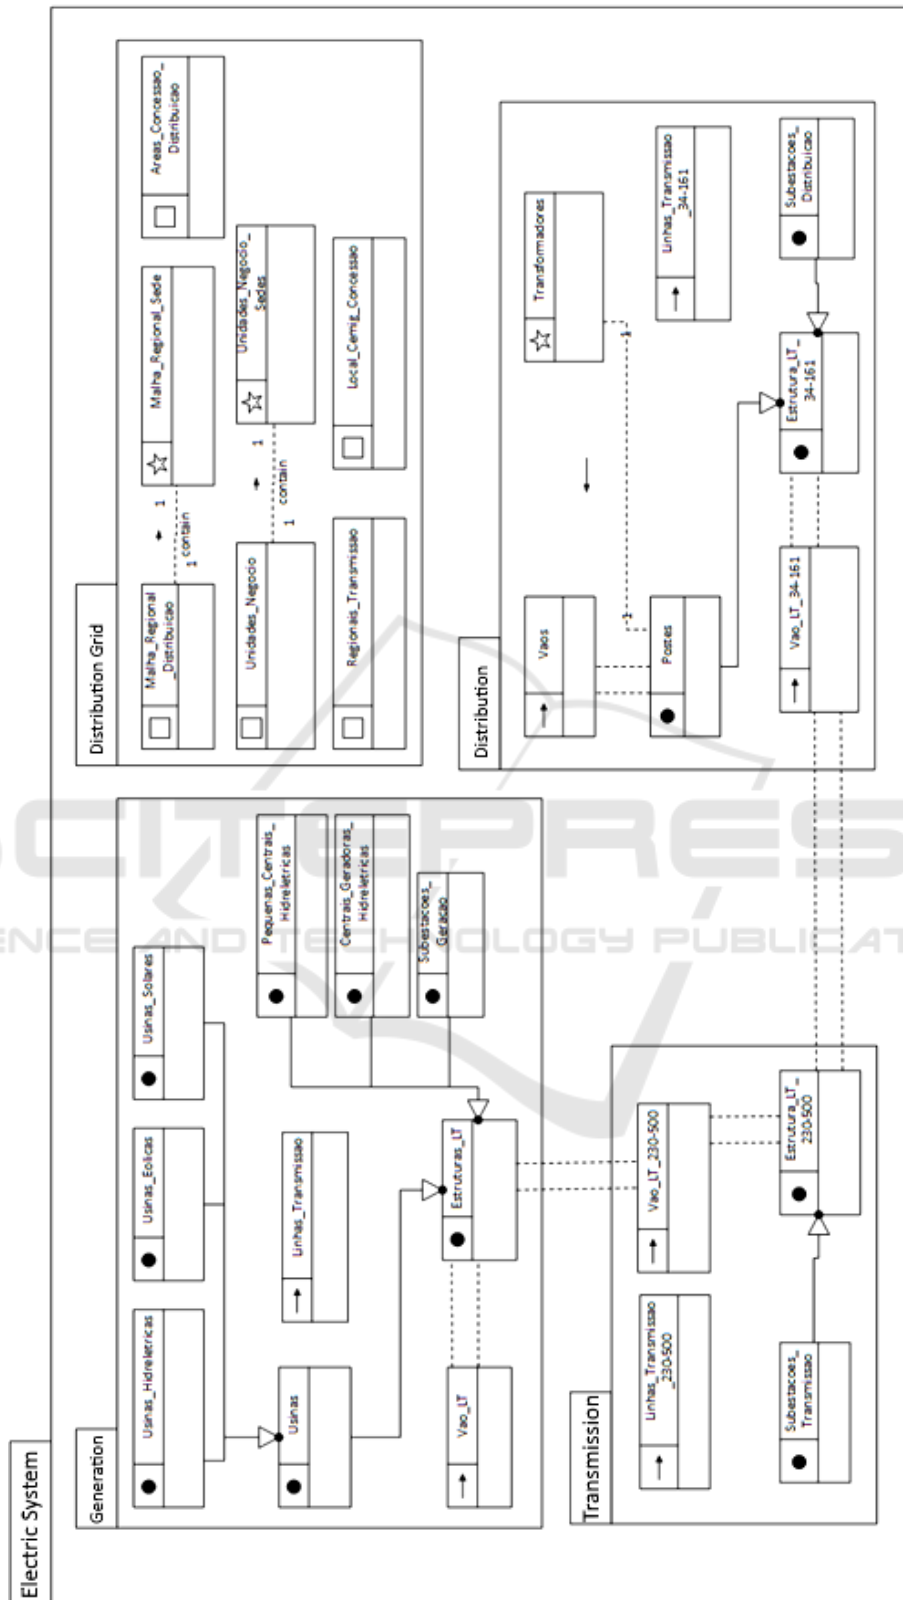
Electric System

Generation

Usinas_Hidreletricas

Usinas_Eolicas

Usinas_Solares

Usinas

Linhas_Transmissao

Pequenas_Centrais_Hidreletricas

Centrais_Geradoras_Hidreletricas

Subestacoes_Geracao

Estruturas_LT

Vao_LT

Distribution Grid

Malha_Regional_Distribuicao

1 contain

1

Malha_Regional_Sede

Areas_Concessao_Distribuicao

Unidades_Negocio

1 contain

1

Unidades_Negocio_Sedes

Regionais_Transmissao

Local_Cemig_Concessao

Distribution

Vaos

Postes

1

1

Transformadores

Linhas_Transmissao_34-161

Vao_LT_34-161

Estrutura_LT_34-161

Subestacoes_Distribuicao

Transmission

Linhas_Transmissao_230-500

Vao_LT_230-500

Estrutura_LT_230-500

Subestacoes_Transmissao

SCITEPRESS
SCIENCE AND TECHNOLOGY PUBLICATIONS